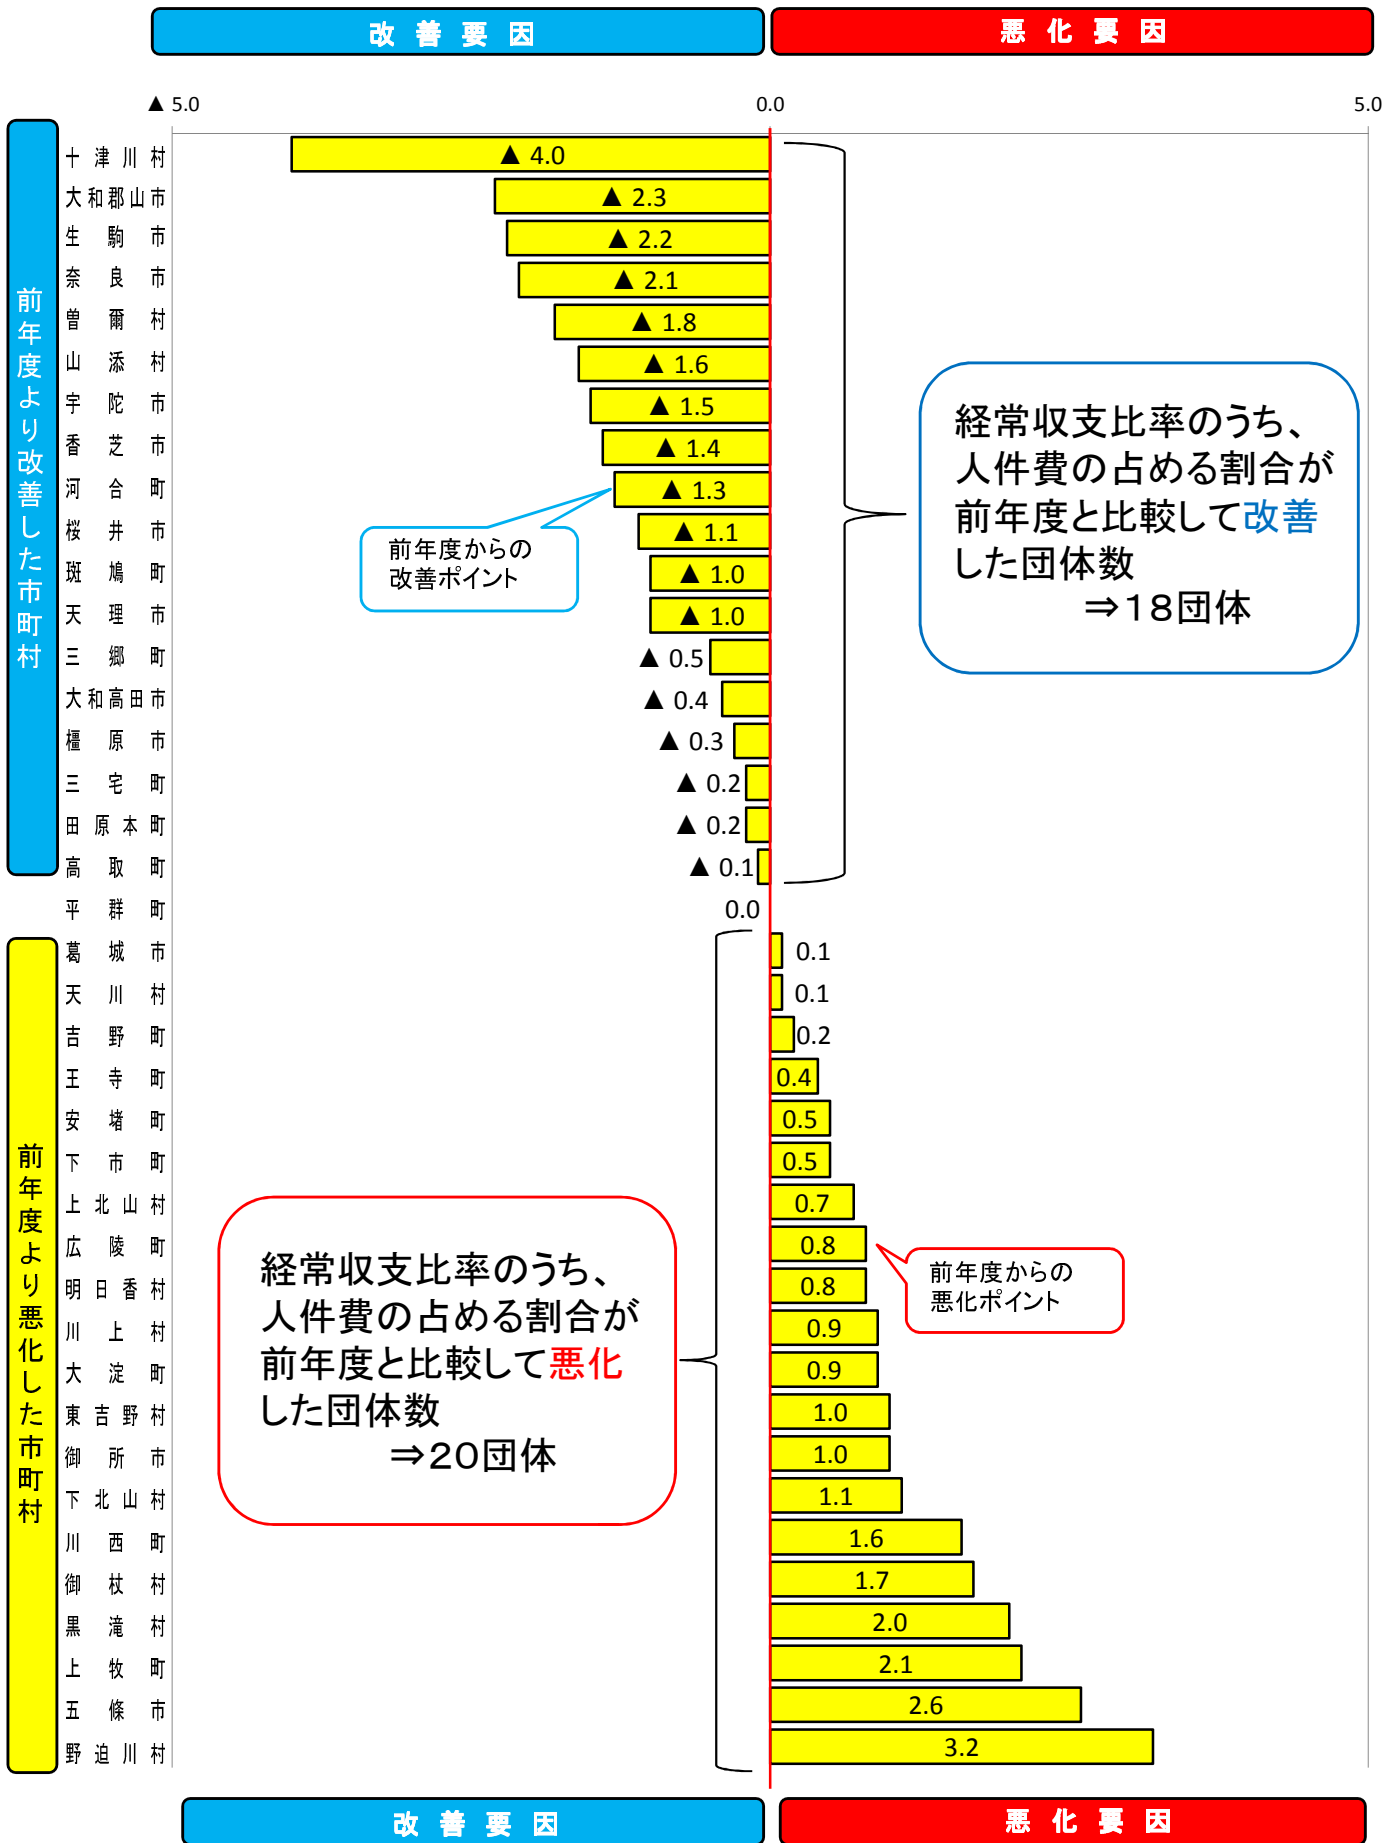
改善要因

悪化要因

▲ 5.0
0.0
5.0

前年度より改善した市町村

| 市町村 | 値 |
|---|---|
| 十津川村 | ▲ 4.0 |
| 大和郡山市 | ▲ 2.3 |
| 生駒市 | ▲ 2.2 |
| 奈良市 | ▲ 2.1 |
| 曽爾村 | ▲ 1.8 |
| 山添村 | ▲ 1.6 |
| 宇陀市 | ▲ 1.5 |
| 香芝市 | ▲ 1.4 |
| 河合町 | ▲ 1.3 |
| 桜井市 | ▲ 1.1 |
| 斑鳩町 | ▲ 1.0 |
| 天理市 | ▲ 1.0 |
| 三郷町 | ▲ 0.5 |
| 大和高田市 | ▲ 0.4 |
| 橿原市 | ▲ 0.3 |
| 三宅町 | ▲ 0.2 |
| 田原本町 | ▲ 0.2 |
| 高取町 | ▲ 0.1 |
| 平群町 | 0.0 |
| 葛城市 | 0.1 |
| 天川村 | 0.1 |
| 吉野町 | 0.2 |
| 王寺町 | 0.4 |
| 安堵町 | 0.5 |
| 下市町 | 0.5 |
| 上北山村 | 0.7 |
| 広陵町 | 0.8 |
| 明日香村 | 0.8 |
| 川上村 | 0.9 |
| 大淀町 | 0.9 |
| 東吉野村 | 1.0 |
| 御所市 | 1.0 |
| 下北山村 | 1.1 |
| 川西町 | 1.6 |
| 御杖村 | 1.7 |
| 黒滝村 | 2.0 |
| 上牧町 | 2.1 |
| 五條市 | 2.6 |
| 野迫川村 | 3.2 |

前年度からの改善ポイント

経常収支比率のうち、人件費の占める割合が前年度と比較して改善した団体数
⇒18団体

前年度より悪化した市町村

前年度からの悪化ポイント

経常収支比率のうち、人件費の占める割合が前年度と比較して悪化した団体数
⇒20団体

改善要因

悪化要因